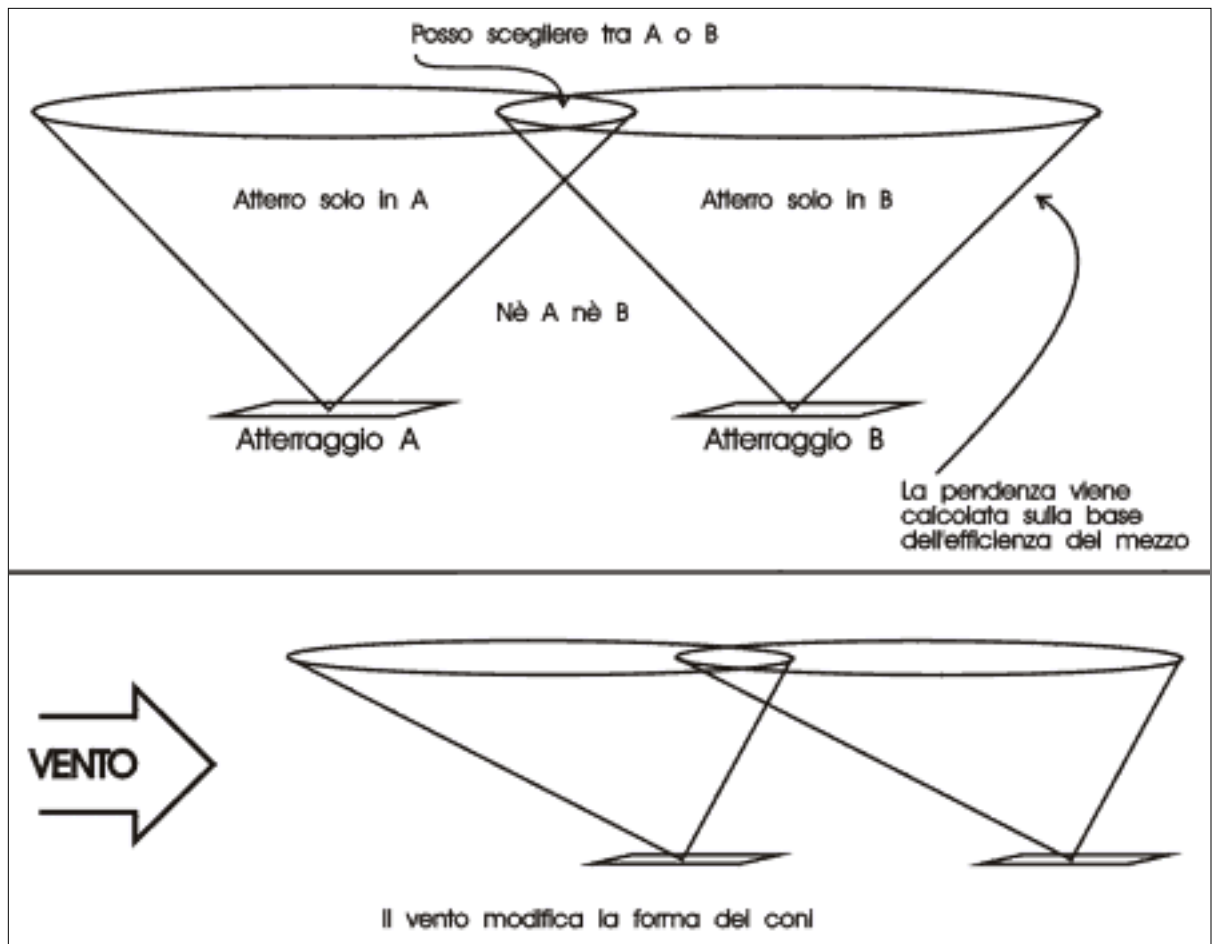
Posso scegliere tra A o B

Atterro solo in A

Atterro solo in B

Nè A nè B

Atterraggio A

Atterraggio B

La pendenza viene calcolata sulla base dell'efficienza del mezzo

VENTO

Il vento modifica la forma dei coni